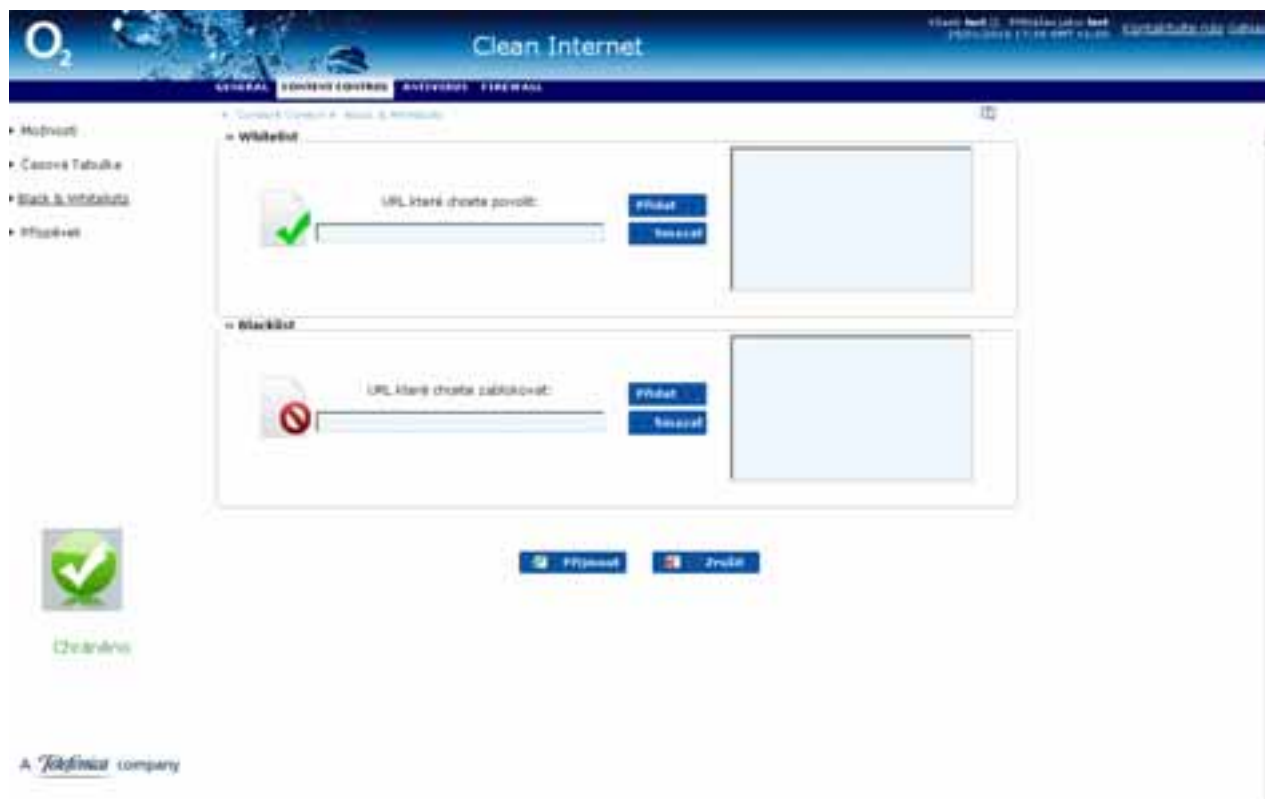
O2

Clean Internet

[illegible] Kontaktujte nás Odhlásit

GENERAL CONTENT CONTROL ANTIVIRUS FIREWALL

• Možnosti

• Časová Tabulka

• Black & Whitelists

• Příspěvek

» Content Control » Black & Whitelists

– Whitelist

URL které chcete povolit:

Přidat

Smazat

– Blacklist

URL které chcete zablokovat:

Přidat

Smazat

Přijmout

Zrušit

Chráněno

A Telefónica company